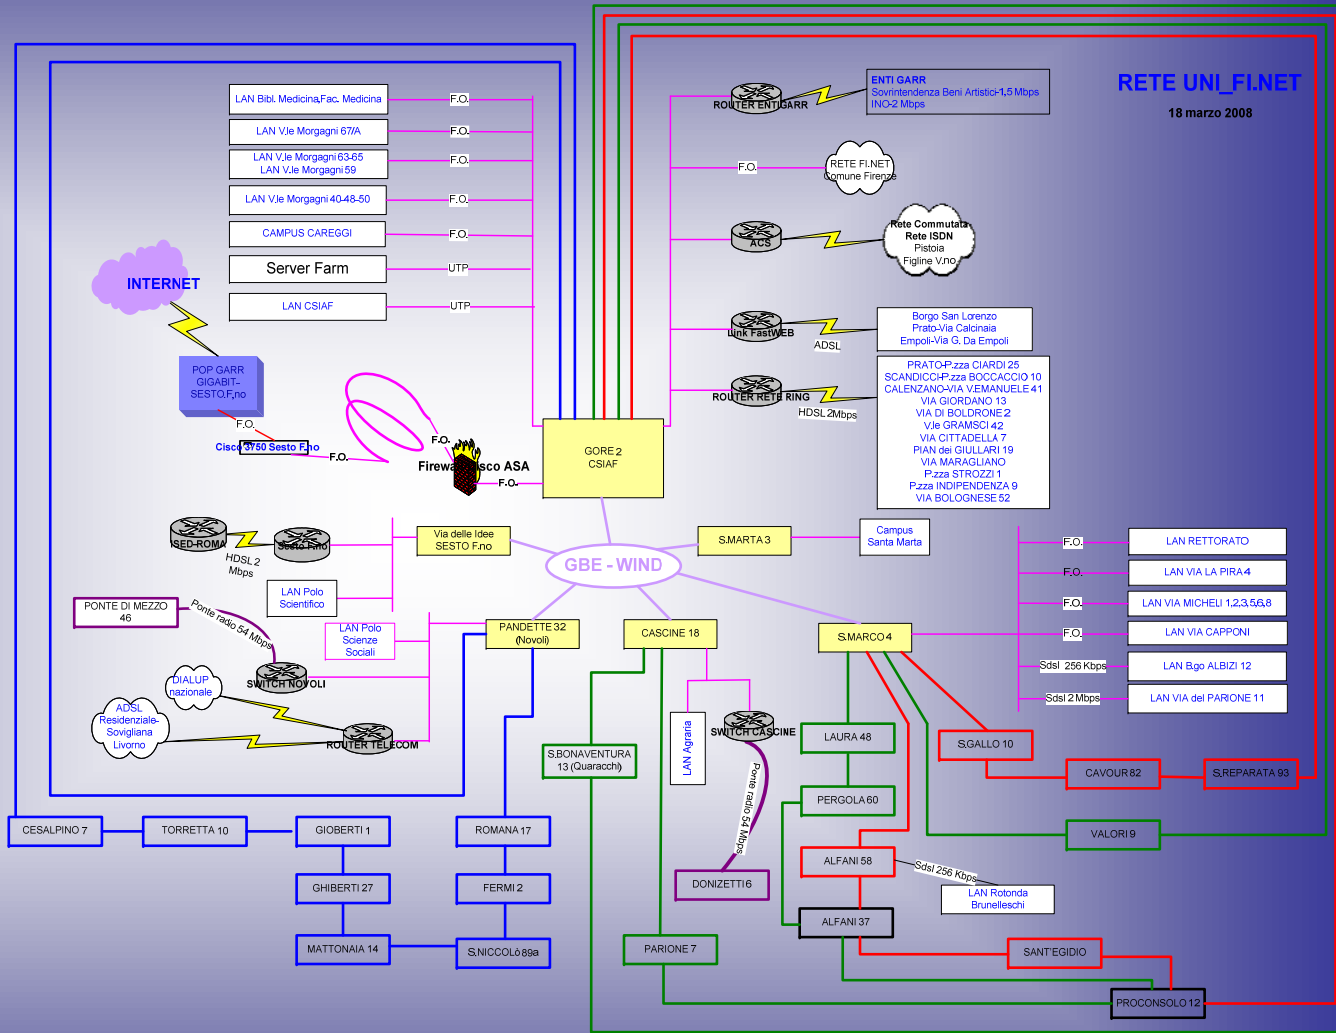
RETE UNI_FI.NET
18 marzo 2008

LAN Bibl. Medicina,Fac. Medicina
F.O.
LAN V.le Morgagni 67/A
F.O.
LAN V.le Morgagni 63-65
LAN V.le Morgagni 59
F.O.
LAN V.le Morgagni 40-48-50
F.O.
CAMPUS CAREGGI
F.O.
Server Farm
UTP
LAN CSIAF
UTP

INTERNET
POP GARR GIGABIT-SESTO.F.no
F.O.
Cisco 3750 Sesto F.no
F.O.
F.O.
Firewall Cisco ASA
F.O.

ROUTER ENTI GARR
ENTI GARR
Sovrintendenza Beni Artistici-1,5 Mbps
INO-2 Mbps
F.O.
RETE FI.NET
Comune Firenze
ACS
Rete Commutata
Rete ISDN
Pistoia
Figline V.no
Link FastWEB
ADSL
Borgo San Lorenzo
Prato-Via Calcinaia
Empoli-Via G. Da Empoli
ROUTER RETE RING
HDSL 2Mbps
PRATO-P.zza CIARDI 25
SCANDICCI-P.zza BOCCACCIO 10
CALENZANO-VIA V.EMANUELE 41
VIA GIORDANO 13
VIA DI BOLDRONE 2
V.le GRAMSCI 42
VIA CITTADELLA 7
PIAN dei GIULLARI 19
VIA MARAGLIANO
P.zza STROZZI 1
P.zza INDIPENDENZA 9
VIA BOLOGNESE 52

GORE 2
CSIAF
GBE - WIND
S.MARTA 3
Campus
Santa Marta

SED-ROMA
Sesto F.no
HDSL 2 Mbps
Via delle Idee
SESTO F.no
LAN Polo Scientifico
PONTE DI MEZZO 46
Ponte radio 54 Mbps
LAN Polo Scienze Sociali
PANDETTE 32 (Novoli)
SWITCH NOVOLI
DIALUP nazionale
ADSL Residenziale-Sovigliana Livorno
ROUTER TELECOM

F.O.
LAN RETTORATO
F.O.
LAN VIA LA PIRA 4
F.O.
LAN VIA MICHELI 1,2,3,5,6,8
F.O.
LAN VIA CAPPONI
Sdsl 256 Kbps
LAN B.go ALBIZI 12
Sdsl 2 Mbps
LAN VIA del PARIONE 11

CASCINE 18
S.MARCO 4
LAN Agraria
SWITCH CASCINE
S.BONAVENTURA 13 (Quaracchi)
LAURA 48
S.GALLO 10
CAVOUR 82
S.REPARATA 93
PERGOLA 60
VALORI 9
Ponte radio 54 Mbps
ALFANI 58
Sdsl 256 Kbps
LAN Rotonda Brunelleschi
DONIZETTI 6
ALFANI 37
SANT'EGIDIO
PARIONE 7
PROCONSOLO 12

CESALPINO 7
TORRETTA 10
GIOBERTI 1
ROMANA 17
GHIBERTI 27
FERMI 2
MATTONAIA 14
S.NICCOLò 89a